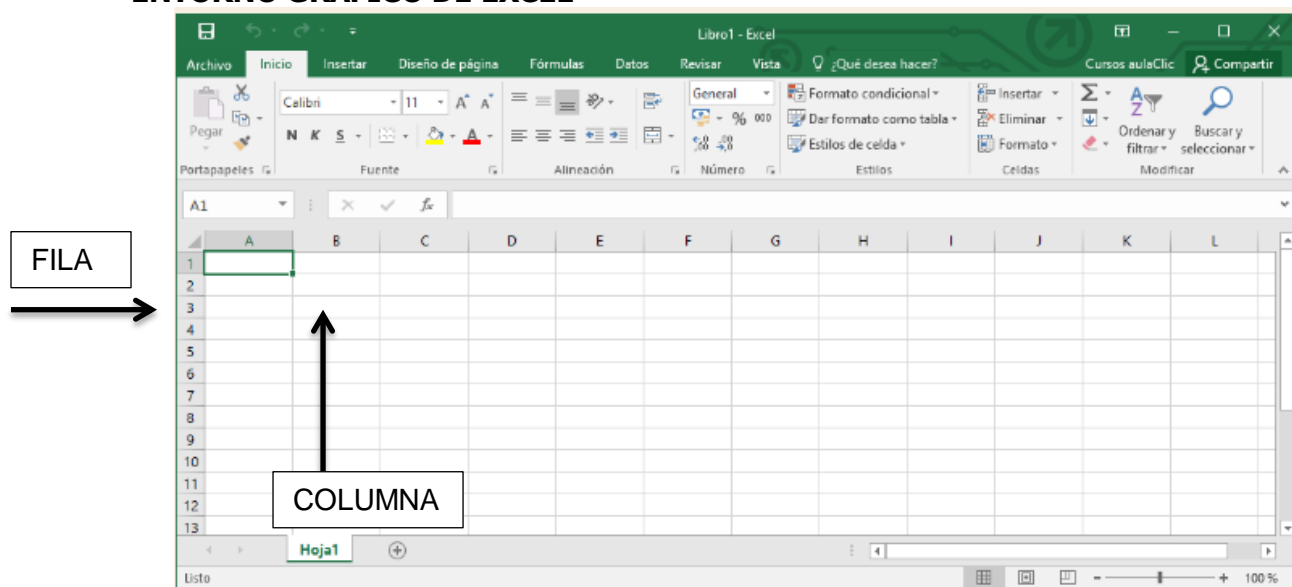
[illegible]

Libro1 - Excel

Archivo Inicio Insertar Diseño de página Fórmulas Datos Revisar Vista ¿Qué desea hacer? Cursos aulaClic Compartir

Pegar

Calibri 11 A A

N K S

General

% 000

Formato condicional

Dar formato como tabla

Estilos de celda

Insertar

Eliminar

Formato

Ordenar y filtrar

Buscar y seleccionar

Portapapeles Fuente Alineación Número Estilos Celdas Modificar

A1

$f_x$

FILA

A B C D E F G H I J K L

1
2
3
4
5
6
7
8
9
10
11
12
13

COLUMNA

Hoja1

Listo

100 %